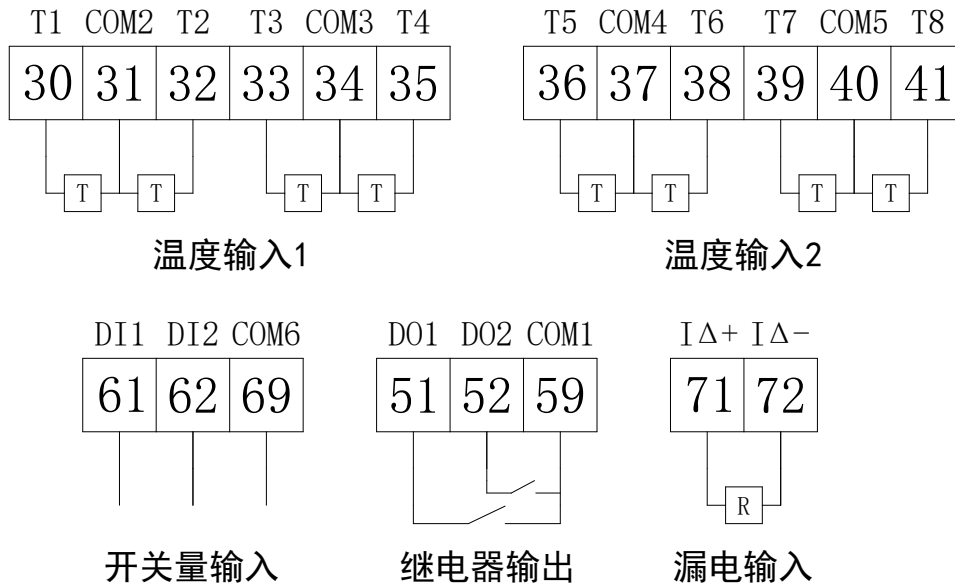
T1 COM2 T2 T3 COM3 T4

| 30 | 31 | 32 | 33 | 34 | 35 |
|---|---|---|---|---|---|

T T T T

温度输入1

T5 COM4 T6 T7 COM5 T8

| 36 | 37 | 38 | 39 | 40 | 41 |
|---|---|---|---|---|---|

T T T T

温度输入2

DI1 DI2 COM6

| 61 | 62 | 69 |
|---|---|---|

开关量输入

DO1 DO2 COM1

| 51 | 52 | 59 |
|---|---|---|

继电器输出

IΔ+ IΔ-

| 71 | 72 |
|---|---|

R

漏电输入